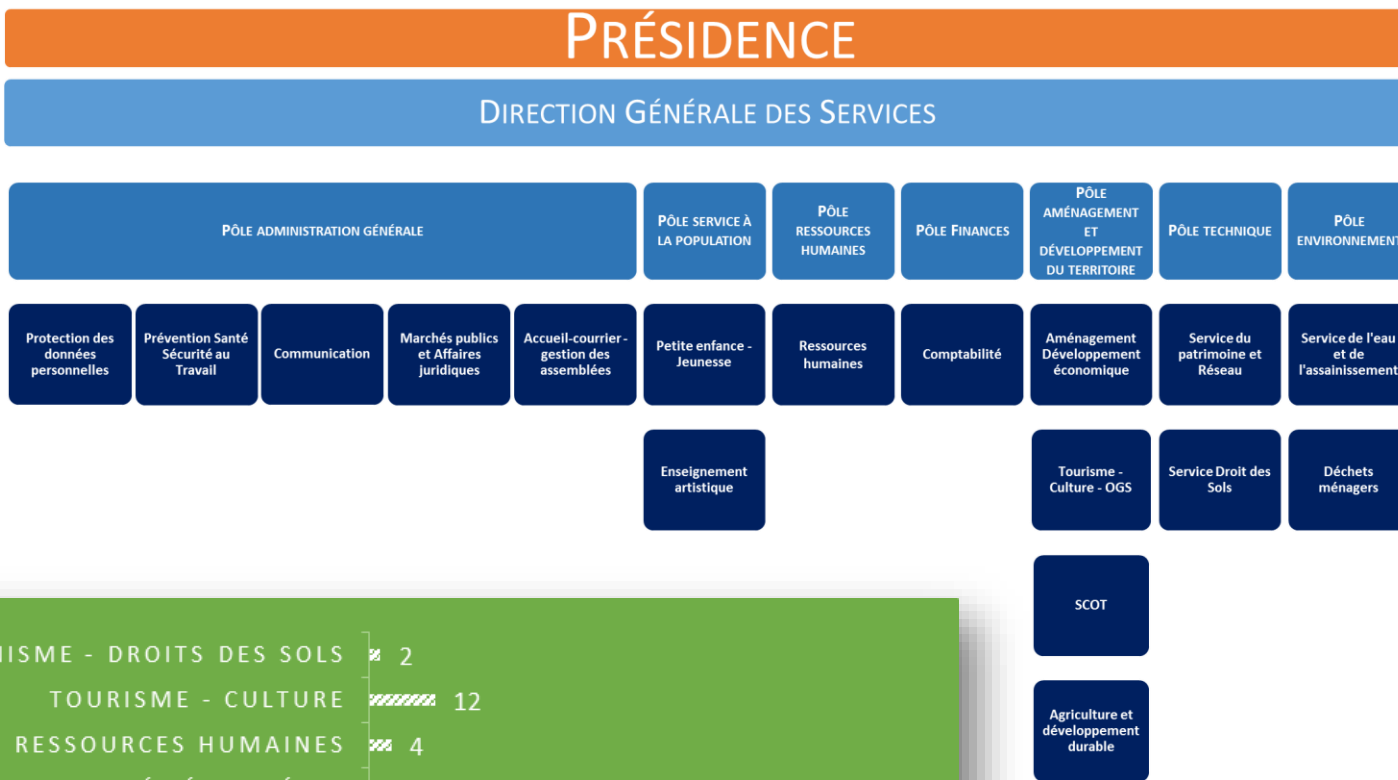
PRÉSIDENCE

DIRECTION GÉNÉRALE DES SERVICES

PÔLE ADMINISTRATION GÉNÉRALE

PÔLE SERVICE À LA POPULATION

PÔLE RESSOURCES HUMAINES

PÔLE FINANCES

PÔLE AMÉNAGEMENT ET DÉVELOPPEMENT DU TERRITOIRE

PÔLE TECHNIQUE

PÔLE ENVIRONNEMENT

Protection des données personnelles

Prévention Santé Sécurité au Travail

Communication

Marchés publics et Affaires juridiques

Accueil-courrier - gestion des assemblées

Petite enfance - Jeunesse

Ressources humaines

Comptabilité

Aménagement Développement économique

Service du patrimoine et Réseau

Service de l'eau et de l'assainissement

Enseignement artistique

Tourisme - Culture - OGS

Service Droit des Sols

Déchets ménagers

SCOT

Agriculture et développement durable

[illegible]ISME - DROITS DES SOLS 2
TOURISME - CULTURE 12
RESSOURCES HUMAINES 4
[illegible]